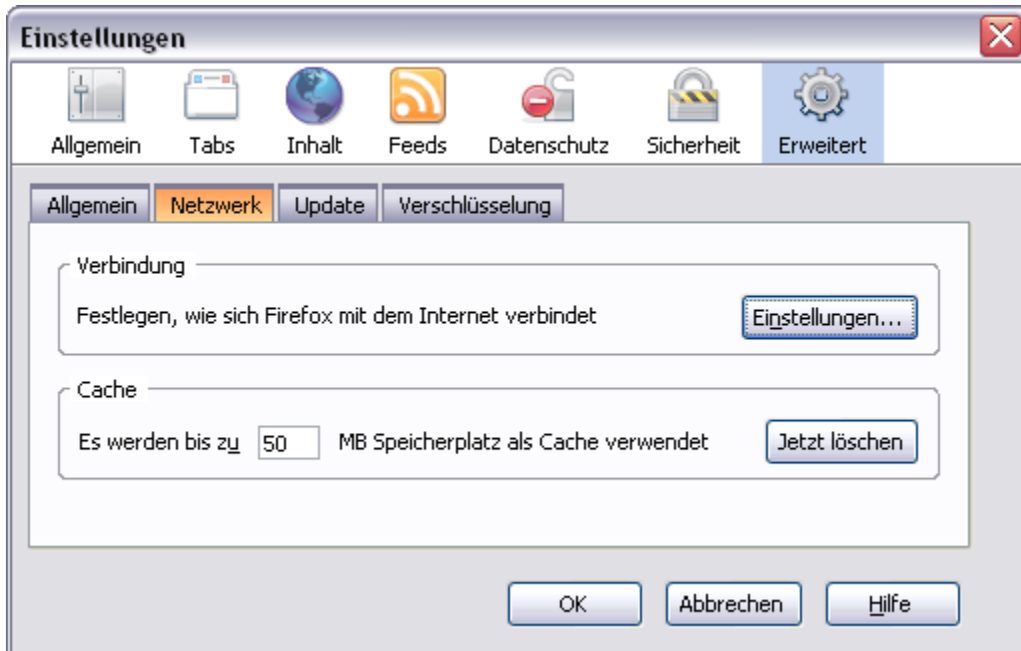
Einstellungen

Allgemein Tabs Inhalt Feeds Datenschutz Sicherheit Erweitert

Allgemein Netzwerk Update Verschlüsselung

Verbindung

Festlegen, wie sich Firefox mit dem Internet verbindet

Einstellungen...

Cache

Es werden bis zu 50 MB Speicherplatz als Cache verwendet

Jetzt löschen

OK Abbrechen Hilfe